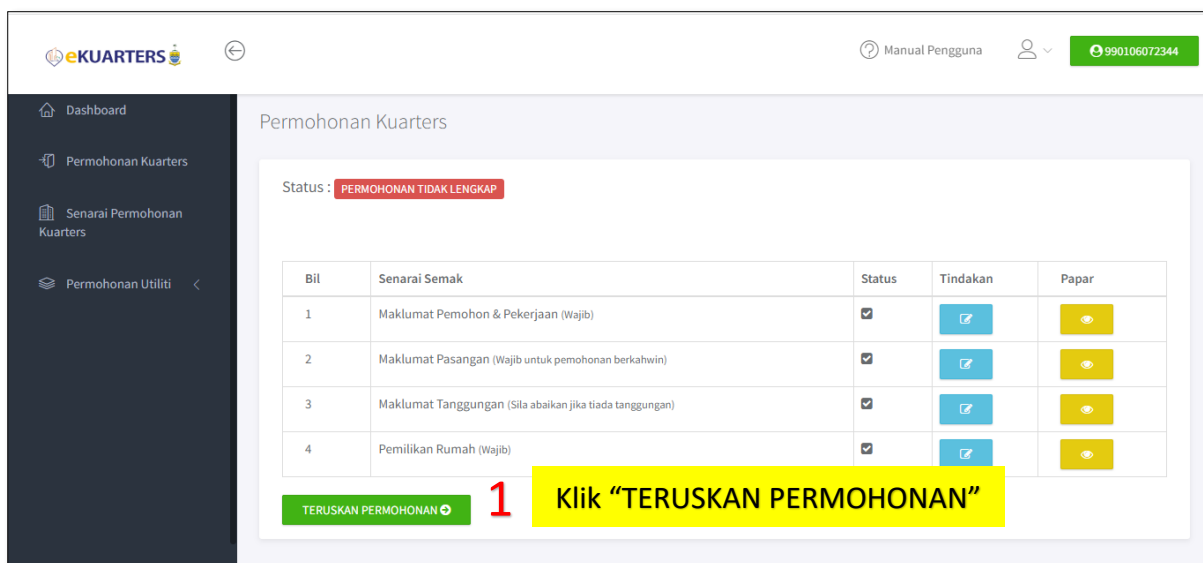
eKUARTERS

Manual Pengguna

990106072344

Dashboard

Permohonan Kuarters

Senarai Permohonan Kuarters

Permohonan Utiliti

Permohonan Kuarters

Status : PERMOHONAN TIDAK LENGKAP

| Bil | Senarai Semak | Status | Tindakan | Papar |
|---|---|---|---|---|
| 1 | Maklumat Pemohon & Pekerjaan (Wajib) | | | |
| 2 | Maklumat Pasangan (Wajib untuk pemohonan berkahwin) | | | |
| 3 | Maklumat Tanggungan (Sila abaikan jika tiada tanggungan) | | | |
| 4 | Pemilikan Rumah (Wajib) | | | |

TERUSKAN PERMOHONAN

1 Klik “TERUSKAN PERMOHONAN”